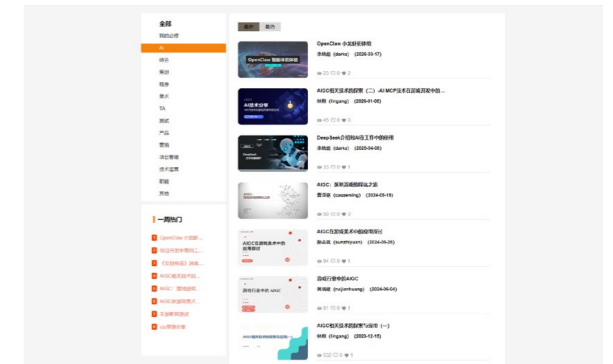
全部
我的必修
AI
研发
策划
程序
美术
TA
测试
产品
营销
综合管理
技术运营
职能
其他

一周热门
OpenClaw 小龙虾获得...
AIGC技术的探索与...
《互联网大厂》深度...
AIGC相关技术的...
AIGC：图像处理...
AIGC的图像美术...
AI渲染应用
cg图像分享

最新 推荐

OpenClaw 小龙虾获得
宋晓迪 (danu) (2026-03-17)
23 0 2

AIGC相关技术的探索（二）-AI MCP技术在游戏开发中的...
林辉 (lingang) (2026-01-06)
45 0 5

DeepSeek介绍和AI在工作中的应用
宋晓迪 (danu) (2025-04-08)
36 0 1

AIGC：图像生成模型与技术之路
曹泽楷 (caozeming) (2024-05-18)
50 0 2

AIGC在游戏美术中的应用探讨
孙志远 (sunzhiyuan) (2024-06-26)
64 0 0

游戏行业中的AIGC
侯润铭 (houjinrhuang) (2024-06-04)
51 0 0

AIGC相关技术的探索与应用（一）
林辉 (lingang) (2023-12-15)
202 0 1